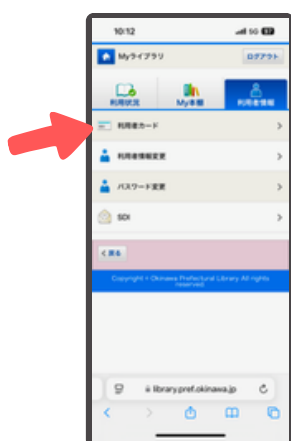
10:12 5G 87

Myライブラリ ログアウト

利用状況 My本棚 利用者情報

利用者カード >

利用者情報変更 >

パスワード変更 >

SDI >

< 戻る

Copyright © Okinawa Prefectural Library All rights reserved.

library.pref.okinawa.jp